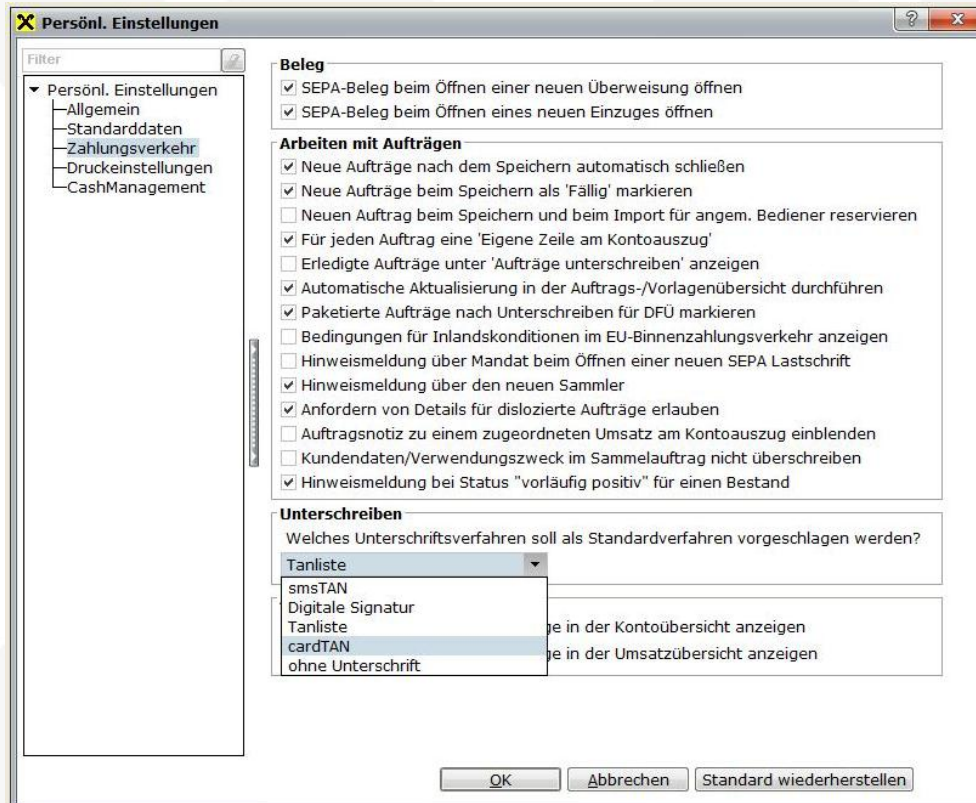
Persönl. Einstellungen

Filter

Persönl. Einstellungen
Allgemein
Standarddaten
Zahlungsverkehr
Druckeinstellungen
CashManagement

Beleg
☑ SEPA-Beleg beim Öffnen einer neuen Überweisung öffnen
☑ SEPA-Beleg beim Öffnen eines neuen Einzuges öffnen

Arbeiten mit Aufträgen
☑ Neue Aufträge nach dem Speichern automatisch schließen
☑ Neue Aufträge beim Speichern als 'Fällig' markieren
☐ Neuen Auftrag beim Speichern und beim Import für angem. Bediener reservieren
☑ Für jeden Auftrag eine 'Eigene Zeile am Kontoauszug'
☐ Erledigte Aufträge unter 'Aufträge unterschreiben' anzeigen
☑ Automatische Aktualisierung in der Auftrags-/Vorlagenübersicht durchführen
☑ Paketierte Aufträge nach Unterschreiben für DFÜ markieren
☐ Bedingungen für Inlandskonditionen im EU-Binnenzahlungsverkehr anzeigen
☐ Hinweismeldung über Mandat beim Öffnen einer neuen SEPA Lastschrift
☑ Hinweismeldung über den neuen Sammler
☑ Anfordern von Details für dislozierte Aufträge erlauben
☐ Auftragsnotiz zu einem zugeordneten Umsatz am Kontoauszug einblenden
☐ Kundendaten/Verwendungszweck im Sammelauftrag nicht überschreiben
☑ Hinweismeldung bei Status "vorläufig positiv" für einen Bestand

Unterschreiben
Welches Unterschriftsverfahren soll als Standardverfahren vorgeschlagen werden?
Tanliste
smsTAN
Digitale Signatur
Tanliste
cardTAN
ohne Unterschrift
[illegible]ge in der Kontoübersicht anzeigen
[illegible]ge in der Umsatzübersicht anzeigen

OK
Abbrechen
Standard wiederherstellen